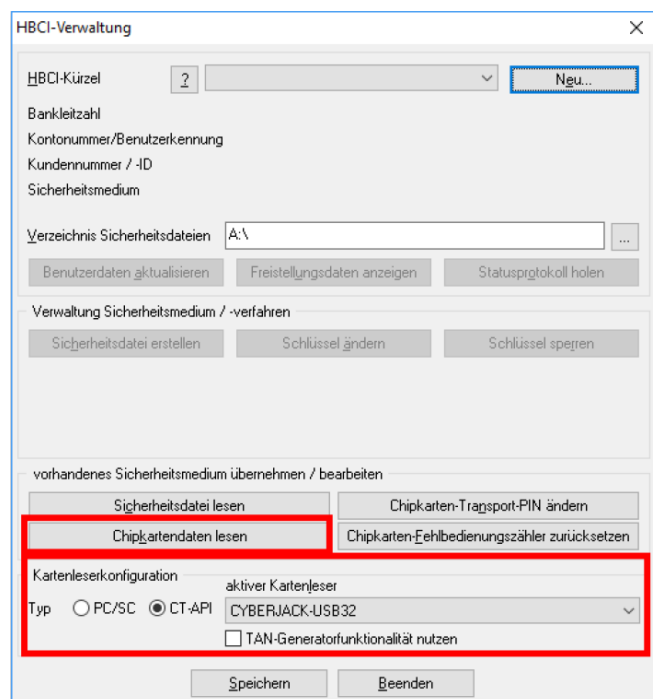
HBCI-Verwaltung

HBCI-Kürzel ? Neu...

Bankleitzahl

Kontonummer/Benutzerkennung

Kundennummer / -ID

Sicherheitsmedium

Verzeichnis Sicherheitsdateien A:\ ...

Benutzerdaten aktualisieren | Freistellungsdaten anzeigen | Statusprotokoll holen

Verwaltung Sicherheitsmedium / -verfahren

Sicherheitsdatei erstellen | Schlüssel ändern | Schlüssel sperren

vorhandenes Sicherheitsmedium übernehmen / bearbeiten

Sicherheitsdatei lesen | Chipkarten-Transport-PIN ändern

Chipkartendaten lesen | Chipkarten-Fehlbedienungszähler zurücksetzen

Kartenleserkonfiguration

Typ PC/SC CT-API

aktiver Kartenleser

CYBERJACK-USB32

TAN-Generatorfunktionalität nutzen

Speichern | Beenden